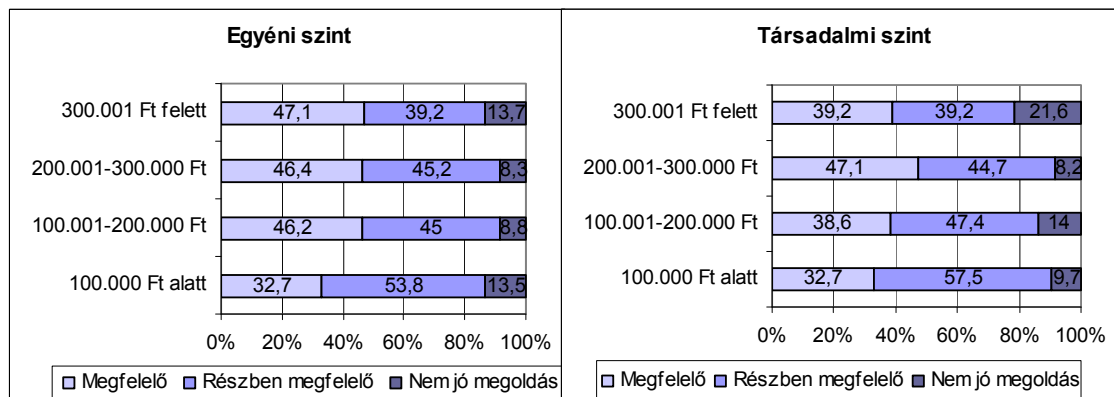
Egyéni szint

| | Megfelelő | Részben megfelelő | Nem jó megoldás |
|---|---|---|---|
| 300.001 Ft felett | 47,1 | 39,2 | 13,7 |
| 200.001-300.000 Ft | 46,4 | 45,2 | 8,3 |
| 100.001-200.000 Ft | 46,2 | 45 | 8,8 |
| 100.000 Ft alatt | 32,7 | 53,8 | 13,5 |

0% 20% 40% 60% 80% 100%

Megfelelő Részben megfelelő Nem jó megoldás

Társadalmi szint

| | Megfelelő | Részben megfelelő | Nem jó megoldás |
|---|---|---|---|
| 300.001 Ft felett | 39,2 | 39,2 | 21,6 |
| 200.001-300.000 Ft | 47,1 | 44,7 | 8,2 |
| 100.001-200.000 Ft | 38,6 | 47,4 | 14 |
| 100.000 Ft alatt | 32,7 | 57,5 | 9,7 |

0% 20% 40% 60% 80% 100%

Megfelelő Részben megfelelő Nem jó megoldás